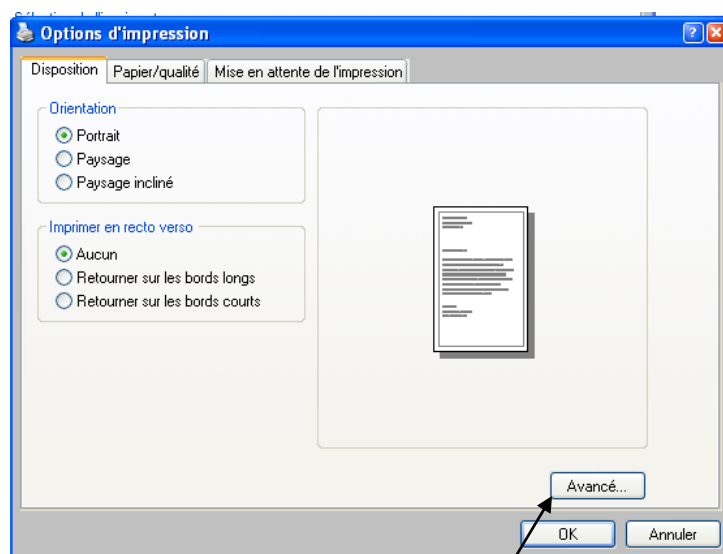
Options d'impression

Disposition | Papier/qualité | Mise en attente de l'impression

Orientation
Portrait
Paysage
Paysage incliné

Imprimer en recto verso
Aucun
Retourner sur les bords longs
Retourner sur les bords courts

Avancé...

OK
Annuler